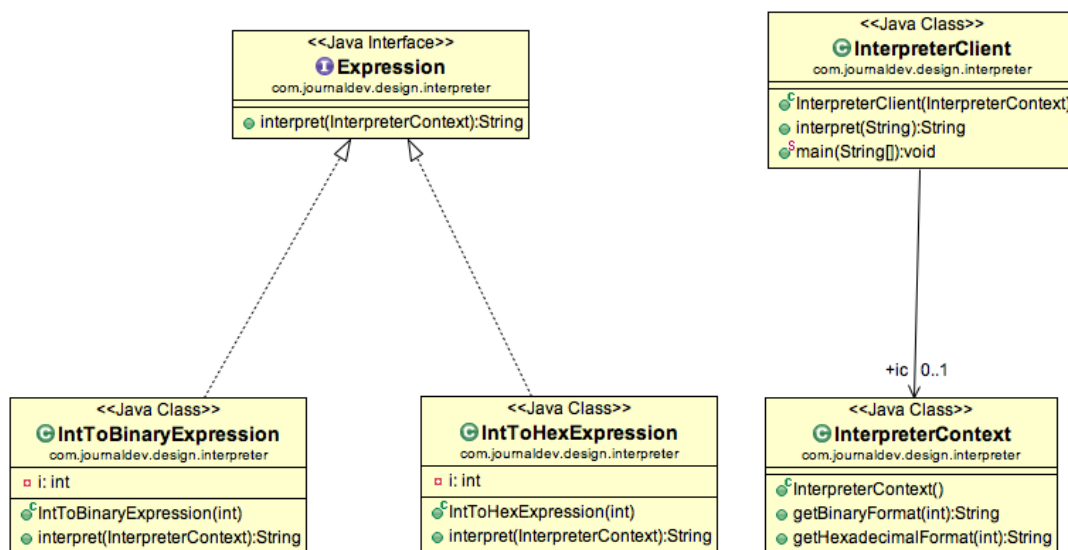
<<Java Interface>>
Expression
com.journaldev.design.interpreter

interpret(InterpreterContext):String

<<Java Class>>
InterpreterClient
com.journaldev.design.interpreter

InterpreterClient(InterpreterContext)
interpret(String):String
main(String[]):void

+ic 0..1

<<Java Class>>
IntToBinaryExpression
com.journaldev.design.interpreter

i: int

IntToBinaryExpression(int)
interpret(InterpreterContext):String

<<Java Class>>
IntToHexExpression
com.journaldev.design.interpreter

i: int

IntToHexExpression(int)
interpret(InterpreterContext):String

<<Java Class>>
InterpreterContext
com.journaldev.design.interpreter

InterpreterContext()
getBinaryFormat(int):String
getHexadecimalFormat(int):String